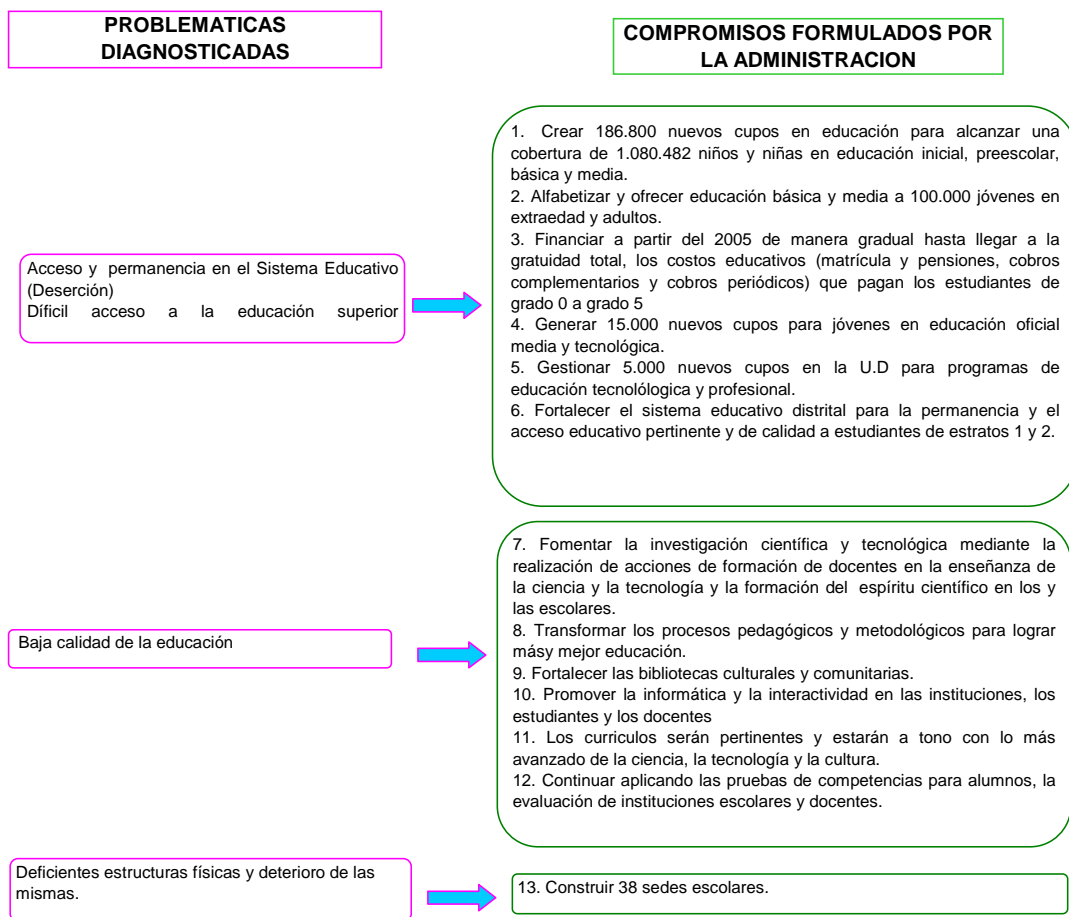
PROBLEMATICAS DIAGNOSTICADAS

COMPROMISOS FORMULADOS POR LA ADMINISTRACION

Acceso y permanencia en el Sistema Educativo (Deserción)
Dificil acceso a la educación superior

1. Crear 186.800 nuevos cupos en educación para alcanzar una cobertura de 1.080.482 niños y niñas en educación inicial, preescolar, básica y media.
2. Alfabetizar y ofrecer educación básica y media a 100.000 jóvenes en extraedad y adultos.
3. Financiar a partir del 2005 de manera gradual hasta llegar a la gratuidad total, los costos educativos (matrícula y pensiones, cobros complementarios y cobros periódicos) que pagan los estudiantes de grado 0 a grado 5
4. Generar 15.000 nuevos cupos para jóvenes en educación oficial media y tecnológica.
5. Gestionar 5.000 nuevos cupos en la U.D para programas de educación tecnolólogica y profesional.
6. Fortalecer el sistema educativo distrital para la permanencia y el acceso educativo pertinente y de calidad a estudiantes de estratos 1 y 2.

Baja calidad de la educación

7. Fomentar la investigación científica y tecnológica mediante la realización de acciones de formación de docentes en la enseñanza de la ciencia y la tecnología y la formación del espíritu científico en los y las escolares.
8. Transformar los procesos pedagógicos y metodológicos para lograr másy mejor educación.
9. Fortalecer las bibliotecas culturales y comunitarias.
10. Promover la informática y la interactividad en las instituciones, los estudiantes y los docentes
11. Los curriculos serán pertinentes y estarán a tono con lo más avanzado de la ciencia, la tecnología y la cultura.
12. Continuar aplicando las pruebas de competencias para alumnos, la evaluación de instituciones escolares y docentes.

Deficientes estructuras físicas y deterioro de las mismas.

13. Construir 38 sedes escolares.